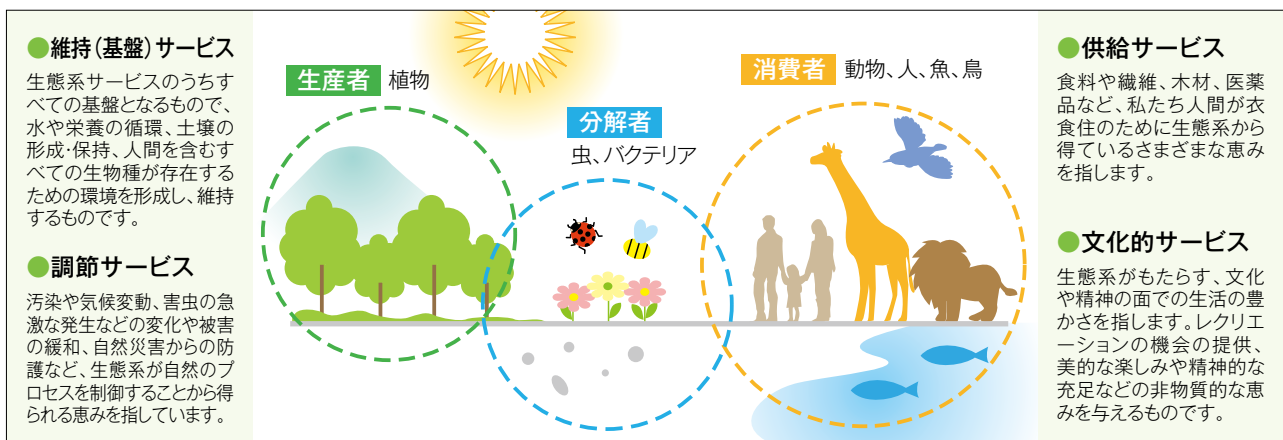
●維持(基盤)サービス

生態系サービスのうちすべての基盤となるもので、水や栄養の循環、土壌の形成･保持、人間を含むすべての生物種が存在するための環境を形成し、維持するものです。

●調節サービス

汚染や気候変動、害虫の急激な発生などの変化や被害の緩和、自然災害からの防護など、生態系が自然のプロセスを制御することから得られる恵みを指しています。

生産者 植物

分解者 虫、バクテリア

消費者 動物、人、魚、鳥

●供給サービス

食料や繊維、木材、医薬品など、私たち人間が衣食住のために生態系から得ているさまざまな恵みを指します。

●文化的サービス

生態系がもたらす、文化や精神の面での生活の豊かさを指します。レクリエーションの機会の提供、美的な楽しみや精神的な充足などの非物質的な恵みを与えるものです。